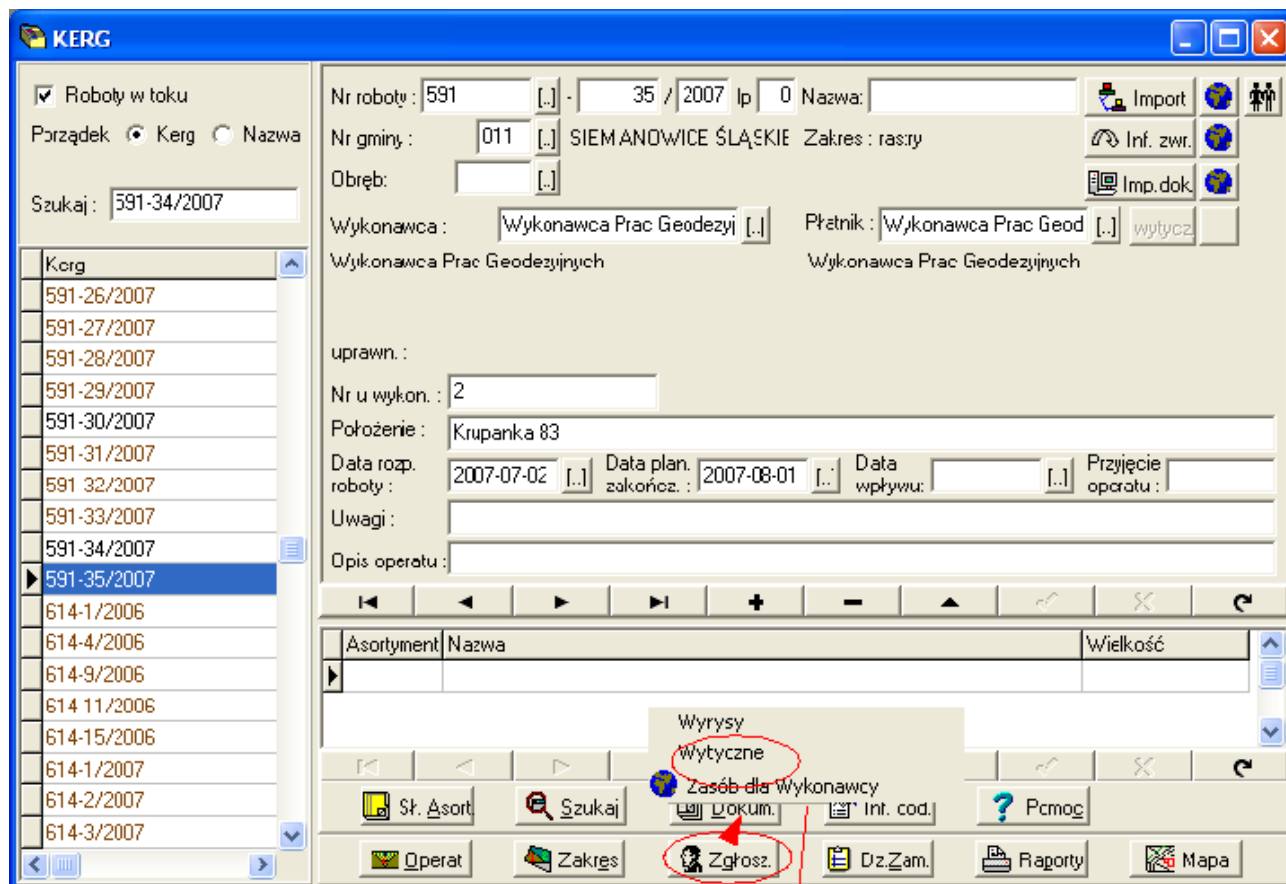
KERG

Roboty w toku
Porządek Kerg Nazwa
Szukaj : 591-34/2007

| Kerg |
|---|
| 591-26/2007 |
| 591-27/2007 |
| 591-28/2007 |
| 591-29/2007 |
| 591-30/2007 |
| 591-31/2007 |
| 591 32/2007 |
| 591-33/2007 |
| 591-34/2007 |
| 591-35/2007 |
| 614-1/2006 |
| 614-4/2006 |
| 614-9/2006 |
| 614 11/2006 |
| 614-15/2006 |
| 614-1/2007 |
| 614-2/2007 |
| 614-3/2007 |

Nr roboty : 591 [..] - 35 / 2007 lp 0 Nazwa:
Import
Nr gminy : 011 [..] SIEMANOWICE ŚLĄSKIE Zakres : rastry
Inf. zwr.
Obręb: [..]
Imp.dok.
Wykonawca : Wykonawca Prac Geodezyj [..]
Płatnik : Wykonawca Prac Geod [..] wytycz
Wykonawca Prac Geodezyjnych
Wykonawca Prac Geodezyjnych

uprawn. :
Nr u wykon. : 2
Położenie : Krupanka 83
Data rozp. roboty : 2007-07-02 [..] Data plan. zakończ. : 2007-08-01 [..] Data wpływu: [..] Przyjęcie operatu :
Uwagi :
Opis operatu :

| Asortyment | Nazwa | Wielkość |
|---|---|---|
| | | |

Wyrysy
Wytyczne
Zasób dla Wykonawcy

Sł. Asort Szukaj Dokum. Inf. cod. Pomoc
Operat Zakres Zgłosz. Dz.Zam. Raporty Mapa